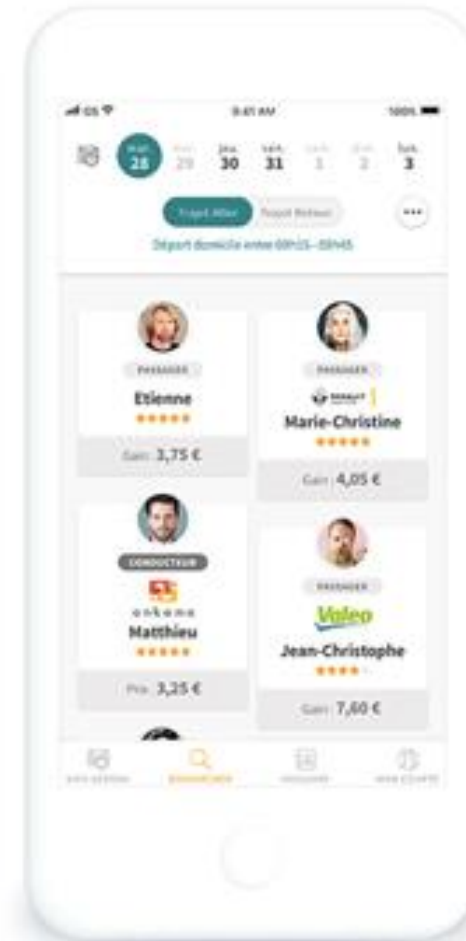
9:41 AM
100%

28
29
Jeu. 30
Ven. 31
1
2
Sam. 3

Trajet Aller
Trajet Retour
...

Départ domicile entre 08h15 - 08h45

PASSAGER
Etienne
★★★★★
Gain 3,75 €

PASSAGER
RENAULT
Marie-Christine
★★★★★
Gain 4,05 €

CONDUCTEUR
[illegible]
Matthieu
★★★★★
Prix 3,25 €

PASSAGER
Valeo
Jean-Christophe
★★★★
Gain 7,60 €

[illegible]
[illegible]
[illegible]
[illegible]